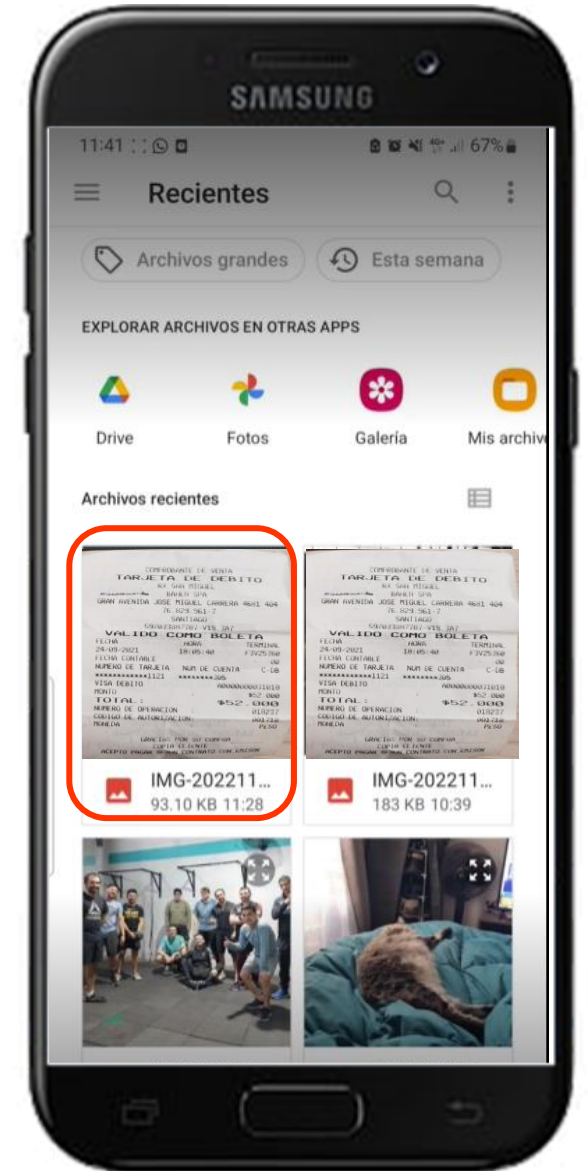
SAMSUNG

11:41 67%

Recientes

Archivos grandes

Esta semana

EXPLORAR ARCHIVOS EN OTRAS APPS

Drive

Fotos

Galería

Mis archiv

Archivos recientes

COMPROBANTE DE VENTA
TARJETA DE DEBITO
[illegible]
GRAN AVENIDA JOSE MIGUEL CARRERA 4681 484
SANTIAGO
VALIDO COMO BOLETA
FECHA HORA TERMINAL
24-09-2021 10:05:40
FECHA CONTABLE
NUMERO DE TARJETA NUM DE CUENTA
VISA DEBITO
MONTO $52.000
TOTAL: $52.000
NUMERO DE OPERACION
CODIGO DE AUTORIZACION
MONEDA PESO
GRACIAS POR SU COMPRA
COPIA CLIENTE
ACEPTO PAGAR SEGUN CONTRATO CON EMISOR

IMG-202211...
93.10 KB 11:28

COMPROBANTE DE VENTA
TARJETA DE DEBITO
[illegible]
GRAN AVENIDA JOSE MIGUEL CARRERA 4681 484
SANTIAGO
VALIDO COMO BOLETA
FECHA HORA TERMINAL
24-09-2021 10:05:40
FECHA CONTABLE
NUMERO DE TARJETA NUM DE CUENTA
VISA DEBITO
MONTO $52.000
TOTAL: $52.000
NUMERO DE OPERACION
CODIGO DE AUTORIZACION
MONEDA PESO
GRACIAS POR SU COMPRA
COPIA CLIENTE
ACEPTO PAGAR SEGUN CONTRATO CON EMISOR

IMG-202211...
183 KB 10:39